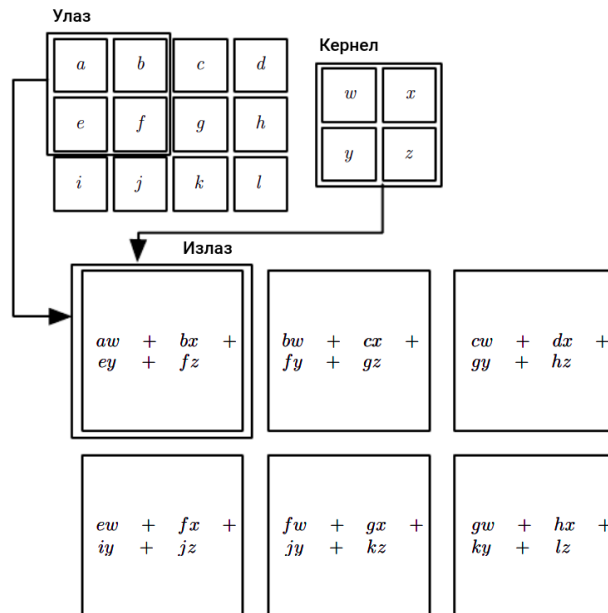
Улаз

| $a$ | $b$ | $c$ | $d$ |
|---|---|---|---|
| $e$ | $f$ | $g$ | $h$ |
| $i$ | $j$ | $k$ | $l$ |

Кернел

| $w$ | $x$ |
|---|---|
| $y$ | $z$ |

Излаз

$aw + bx + ey + fz$

$bw + cx + fy + gz$

$cw + dx + gy + hz$

$ew + fx + iy + jz$

$fw + gx + jy + kz$

$gw + hx + ky + lz$